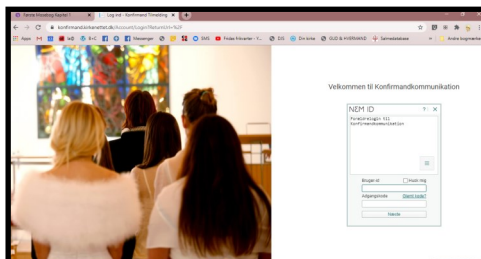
Første Mosebog Kapitel 1 | Log ind - Konfirmand Tilmelding

konfirmand.kirkenettet.dk/Account/Login?ReturnUrl=%2F

Apps | Messenger | SMS | Find e fritcenter | DR | Din kirke | GUD & HVERDAG | Salmedatabase | Andre bogmærker

Velkommen til Konfirmandkommunikation

NEM ID ? X

Foreløbigt til Konfirmandkommunikation

Bruger-id Husk mig

Adgangskode Glemt kode?

Næste